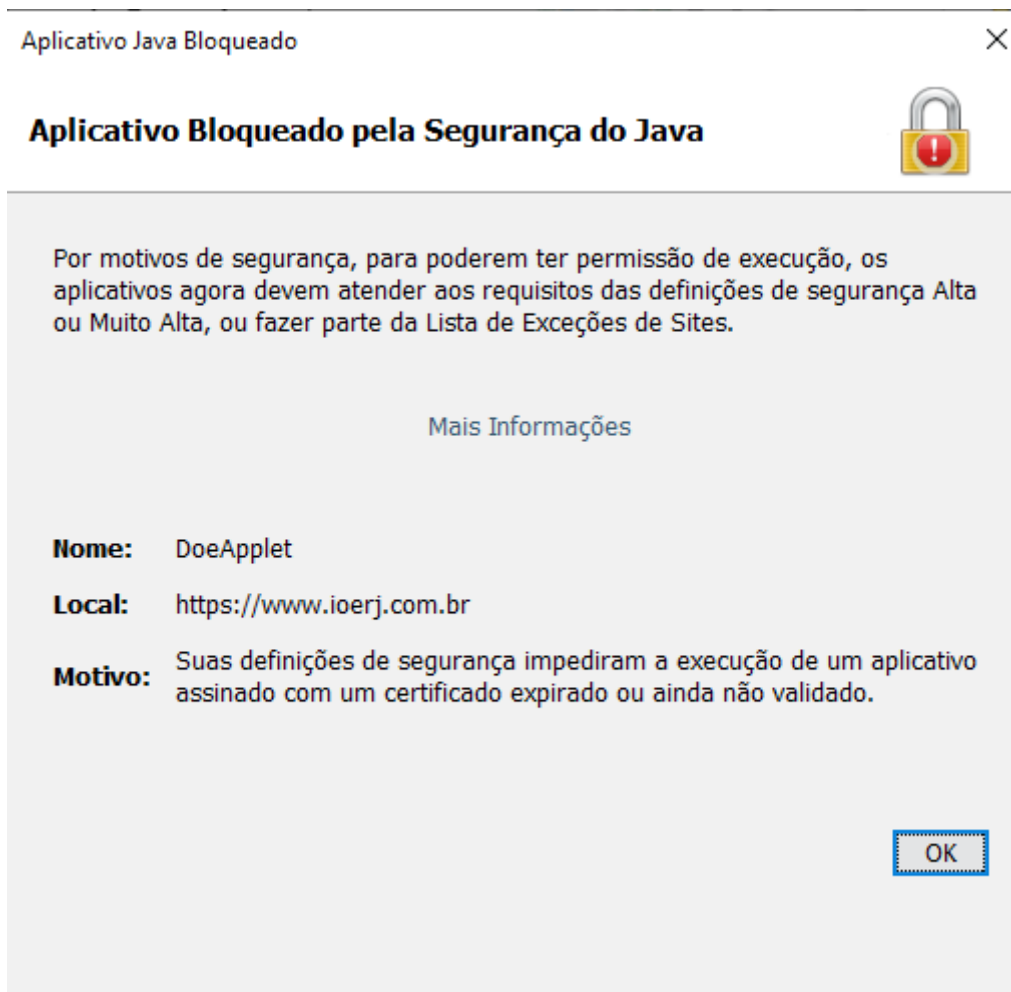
Aplicativo Java Bloqueado

×

Aplicativo Bloqueado pela Segurança do Java

Por motivos de segurança, para poderem ter permissão de execução, os aplicativos agora devem atender aos requisitos das definições de segurança Alta ou Muito Alta, ou fazer parte da Lista de Exceções de Sites.

Mais Informações

**Nome:** DoeApplet

**Local:** https://www.ioerj.com.br

**Motivo:** Suas definições de segurança impediram a execução de um aplicativo assinado com um certificado expirado ou ainda não validado.

OK